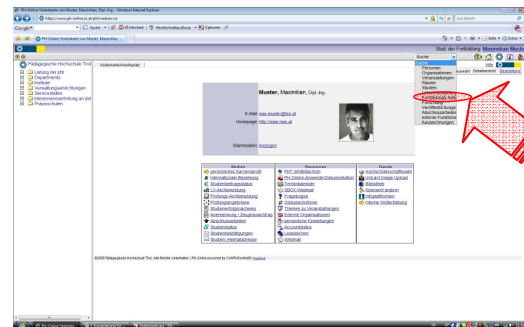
PH-Online Visitenkarte von Muster, Maximilian, Dipl.-Ing. - Windows Internet Explorer

https://www.ph-online.ac.at/ph/visitenkarte

Live Search

Google

Suchen

Blockiert

Rechtschreibprüfung

Optionen

PH-Online Visitenkarte von Muster, Maximilian

Seite

Extras

Stud. der Fortbildung Muster, Maximilian

Suche

Personen
Organisationen
Veranstaltungen
Räume
Bauten
Fortbildungen

Pädagogische Hochschule Tirol
Leitung der pht
Departments
Institute
Verwaltungseinrichtungen
Serviceeinrichtungen
Interessenvertretung an der
Praxisschulen

Visitenkarte/Hauptsitz

Muster, Maximilian, Dipl.-Ing.

E-Mail max.muster@tsn.at
Homepage http://www.max.at

Stammdaten Anzeigen

| Studium | Ressourcen | Dienste |
|---|---|---|
| persönliches Karriereprofil | PHT-Infobildschirm | Hochschülerschaftswahl |
| Internationale Bewerbung | PH-Online-Anwenderdokumentation | Dokument Upload |
| Studienbeitragsstatus | Terminkalender | Bibliothek |
| LV-Anmeldung | EBOG-Webmail | Abonnent ändern |
| Prüfungsanmeldung | Postfach | Infoplattformen |
| Prüfungstermine | Dokumentationen | Online-Weiterbildung |
| Studienerfolgsnachweis | Themen zu Veranstaltungen | |
| Anerkennung / Zeugnisnachtrag | Externe Organisationen | |
| Abschlussarbeiten | persönliche Einstellungen | |
| Studienstatus | Accountstatus | |
| Studienbestätigungen | Lesezeichen | |
| Studien-/Heimatadressen | Webmail | |

©2008 Pädagogische Hochschule Tirol. Alle Rechte vorbehalten | PH-Online powered by CAMPUSonline® | Feedback